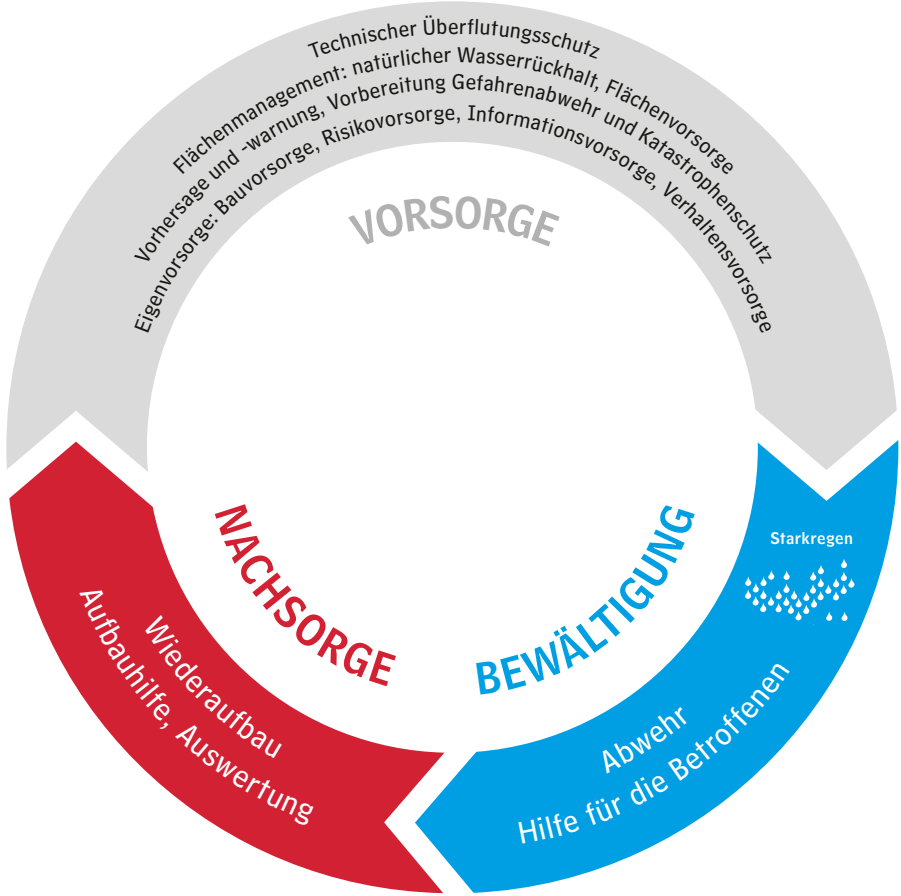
Technischer Überflutungsschutz
Flächenmanagement: natürlicher Wasserrückhalt, Flächenvorsorge
Vorhersage und -warnung, Vorbereitung Gefahrenabwehr und Katastrophenschutz
Eigenvorsorge: Bauvorsorge, Risikovorsorge, Informationsvorsorge, Verhaltensvorsorge

VORSORGE

NACHSORGE

Wiederaufbau
Aufbauhilfe, Auswertung

BEWÄLTIGUNG

Starkregen

Abwehr
Hilfe für die Betroffenen